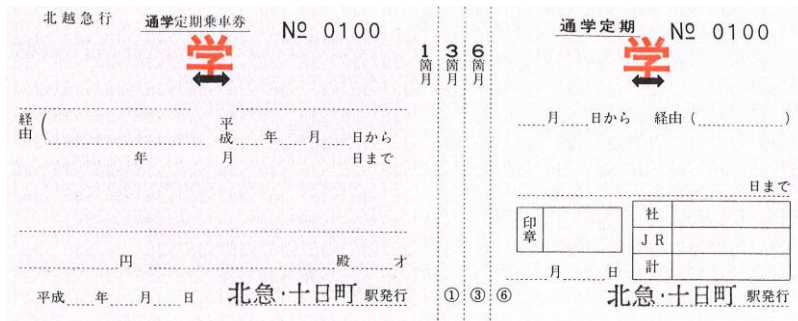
北越急行

通学定期乗車券

№ 0100

学

経由（

平成　年　月　日から

年　月　日まで

円

殿　才

平成　年　月　日

北急·十日町 駅発行

1箇月

3箇月

6箇月

①　③　⑥

通学定期

№ 0100

学

月　日から　経由（　　）

日まで

印章

| 社 |  |
|---|---|
| JR |  |
| 計 |  |

月　日

北急·十日町 駅発行